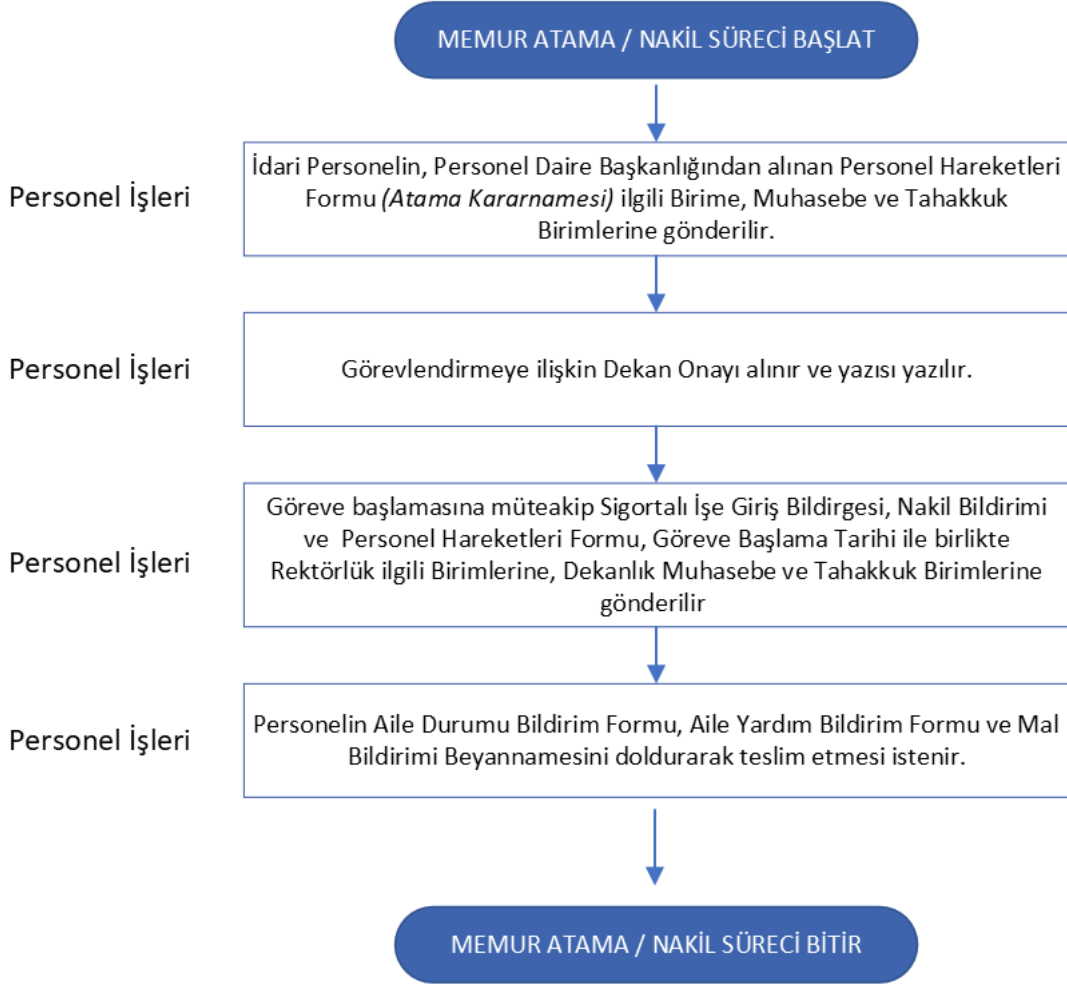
MEMUR ATAMA / NAKİL SÜRECİ BAŞLAT

Personel İşleri

İdari Personelin, Personel Daire Başkanlığından alınan Personel Hareketleri Formu *(Atama Kararnamesi)* ilgili Birime, Muhasebe ve Tahakkuk Birimlerine gönderilir.

Personel İşleri

Görevlendirmeye ilişkin Dekan Onayı alınır ve yazısı yazılır.

Personel İşleri

Göreve başlamasına müteakip Sigortalı İşe Giriş Bildirgesi, Nakil Bildirimi ve Personel Hareketleri Formu, Göreve Başlama Tarihi ile birlikte Rektörlük ilgili Birimlerine, Dekanlık Muhasebe ve Tahakkuk Birimlerine gönderilir

Personel İşleri

Personelin Aile Durumu Bildirim Formu, Aile Yardım Bildirim Formu ve Mal Bildirimi Beyannamesini doldurarak teslim etmesi istenir.

MEMUR ATAMA / NAKİL SÜRECİ BİTİR